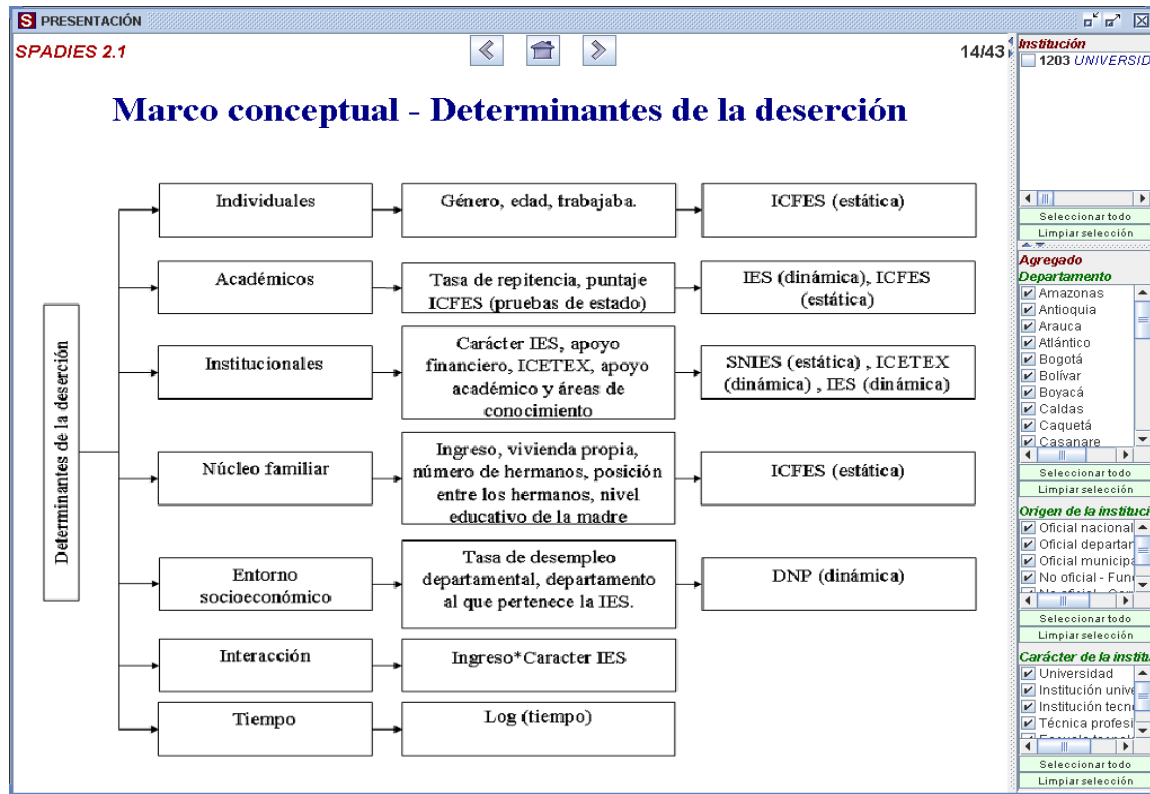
S PRESENTACIÓN

SPADIES 2.1

14/43

Marco conceptual - Determinantes de la deserción

Determinantes de la deserción

| Individuales | Género, edad, trabajaba. | ICFES (estática) |
|---|---|---|
| Académicos | Tasa de repitencia, puntaje ICFES (pruebas de estado) | IES (dinámica), ICFES (estática) |
| Institucionales | Carácter IES, apoyo financiero, ICETEX, apoyo académico y áreas de conocimiento | SNIES (estática) , ICETEX (dinámica) , IES (dinámica) |
| Núcleo familiar | Ingreso, vivienda propia, número de hermanos, posición entre los hermanos, nivel educativo de la madre | ICFES (estática) |
| Entorno socioeconómico | Tasa de desempleo departamental, departamento al que pertenece la IES. | DNP (dinámica) |
| Interacción | Ingreso*Caracter IES | |
| Tiempo | Log (tiempo) | |

Institución
1203 UNIVERSID

Seleccionar todo
Limpiar selección

Agregado
Departamento
Amazonas
Antioquia
Arauca
Atlántico
Bogotá
Bolívar
Boyacá
Caldas
Caquetá
Casanare

Seleccionar todo
Limpiar selección

Origen de la instituci
Oficial nacional
Oficial departar
Oficial municipa
No oficial - Fun
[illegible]

Seleccionar todo
Limpiar selección

Carácter de la institu
Universidad
Institución unive
Institución tecn
Técnica profesi
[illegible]

Seleccionar todo
Limpiar selección